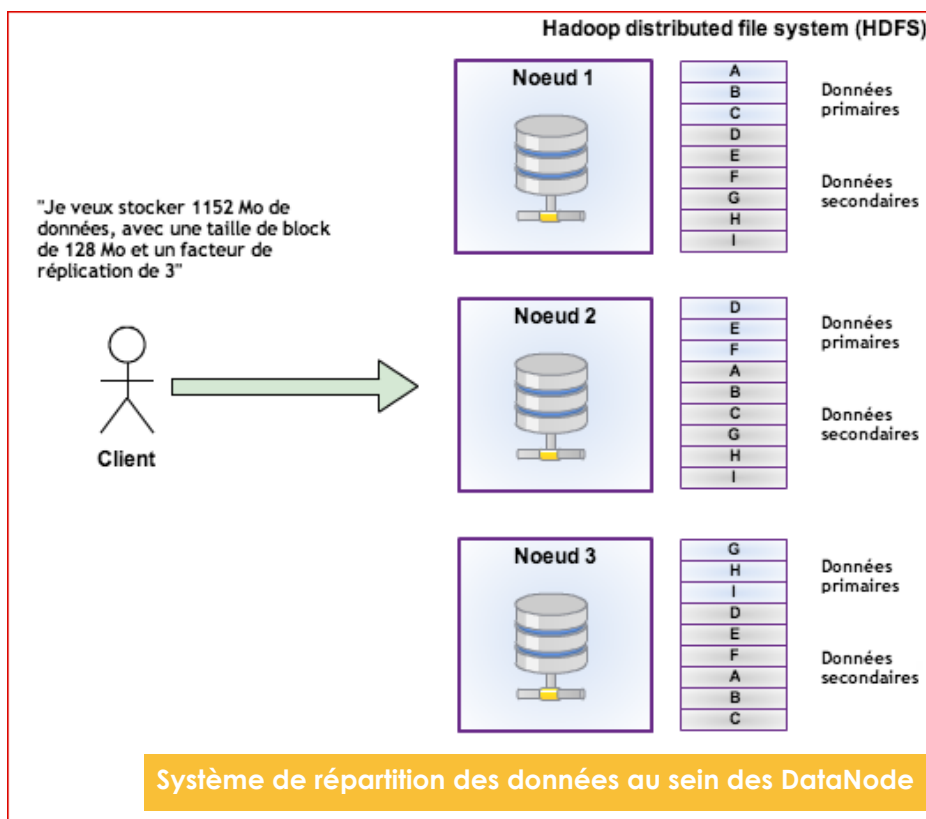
Hadoop distributed file system (HDFS)

"Je veux stocker 1152 Mo de données, avec une taille de block de 128 Mo et un facteur de réplication de 3"

Client

Noeud 1

| A |
|---|
| B |
| C |
| D |
| E |
| F |
| G |
| H |
| I |

Données primaires

Données secondaires

Noeud 2

| D |
|---|
| E |
| F |
| A |
| B |
| C |
| G |
| H |
| I |

Données primaires

Données secondaires

Noeud 3

| G |
|---|
| H |
| I |
| D |
| E |
| F |
| A |
| B |
| C |

Données primaires

Données secondaires

Système de répartition des données au sein des DataNode